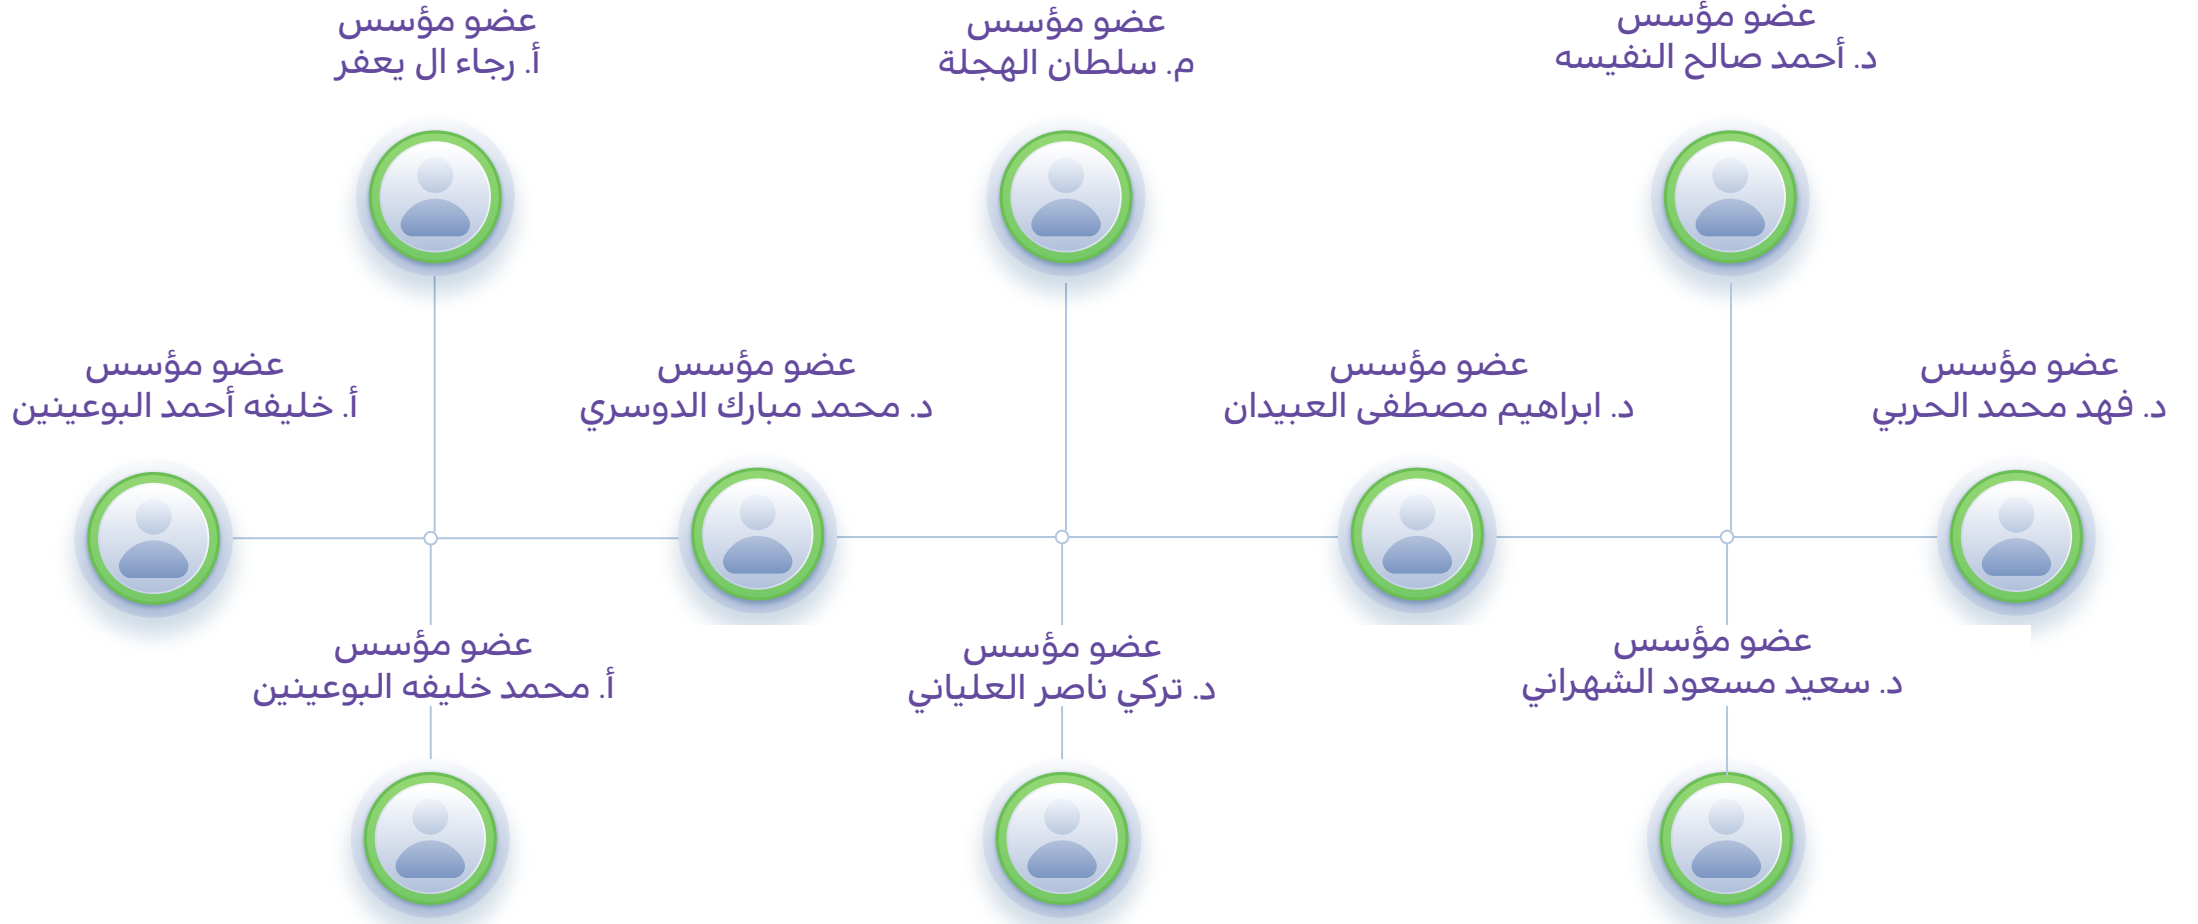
عضو مؤسس
د. أحمد صالح النفيسه

عضو مؤسس
م. سلطان الهجلة

عضو مؤسس
أ. رجاء ال يعفر

عضو مؤسس
د. فهد محمد الحربي

عضو مؤسس
د. ابراهيم مصطفى العبيدان

عضو مؤسس
د. محمد مبارك الدوسري

عضو مؤسس
أ. خليفه أحمد البوعينين

عضو مؤسس
د. سعيد مسعود الشهراني

عضو مؤسس
د. تركي ناصر العلياني

عضو مؤسس
أ. محمد خليفه البوعينين